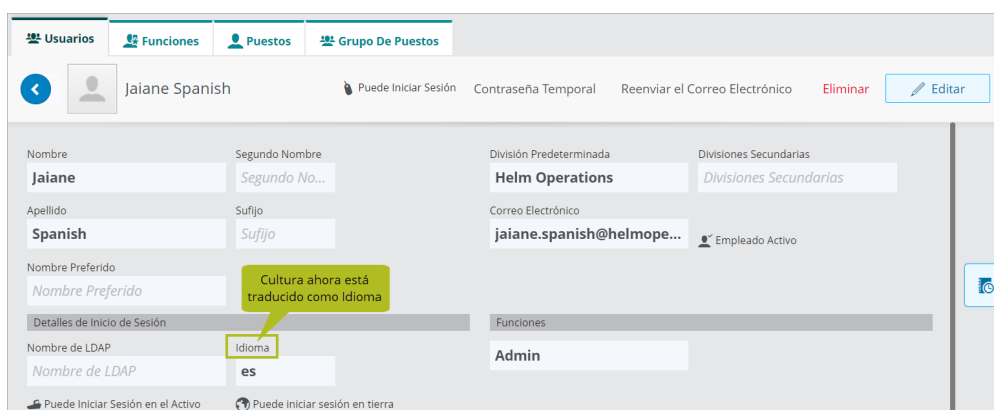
Usuarios Funciones Puestos Grupo De Puestos

Jaiane Spanish

Puede Iniciar Sesión Contraseña Temporal Reenviar el Correo Electrónico Eliminar Editar

Nombre
Jaiane

Segundo Nombre
Segundo No...

División Predeterminada
Helm Operations

Divisiones Secundarias
Divisiones Secundarias

Apellido
Spanish

Sufijo
Sufijo

Correo Electrónico
jaiane.spanish@helmope...

Empleado Activo

Nombre Preferido
Nombre Preferido

Cultura ahora está traducido como Idioma

Detalles de Inicio de Sesión

Funciones

Nombre de LDAP
Nombre de LDAP

Idioma
es

Admin

Puede Iniciar Sesión en el Activo

Puede iniciar sesión en tierra